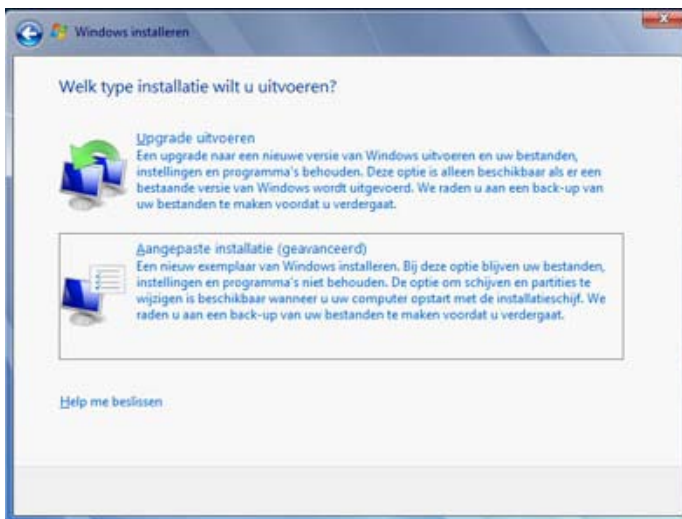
Windows installeren

Welk type installatie wilt u uitvoeren?

Upgrade uitvoeren
Een upgrade naar een nieuwe versie van Windows uitvoeren en uw bestanden, instellingen en programma's behouden. Deze optie is alleen beschikbaar als er een bestaande versie van Windows wordt uitgevoerd. We raden u aan een back-up van uw bestanden te maken voordat u verdergaat.

Aangepaste installatie (geavanceerd)
Een nieuw exemplaar van Windows installeren. Bij deze optie blijven uw bestanden, instellingen en programma's niet behouden. De optie om schijven en partities te wijzigen is beschikbaar wanneer u uw computer opstart met de installatieschijf. We raden u aan een back-up van uw bestanden te maken voordat u verdergaat.

Help me beslissen